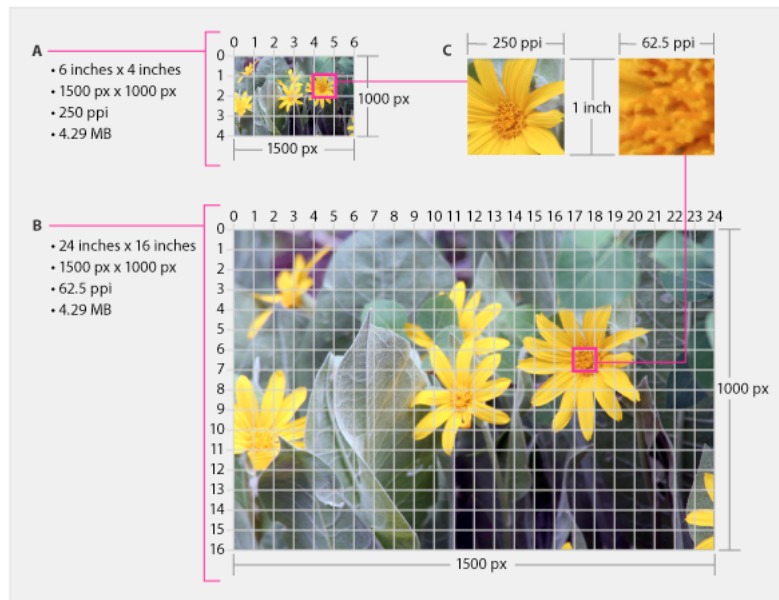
A
• 6 inches x 4 inches
• 1500 px x 1000 px
• 250 ppi
• 4.29 MB

0 1 2 3 4 5 6
0
1
2
3
4
1000 px
1500 px

C
250 ppi
62.5 ppi
1 inch

B
• 24 inches x 16 inches
• 1500 px x 1000 px
• 62.5 ppi
• 4.29 MB

0 1 2 3 4 5 6 7 8 9 10 11 12 13 14 15 16 17 18 19 20 21 22 23 24
0
1
2
3
4
5
6
7
8
9
10
11
12
13
14
15
16
1000 px
1500 px